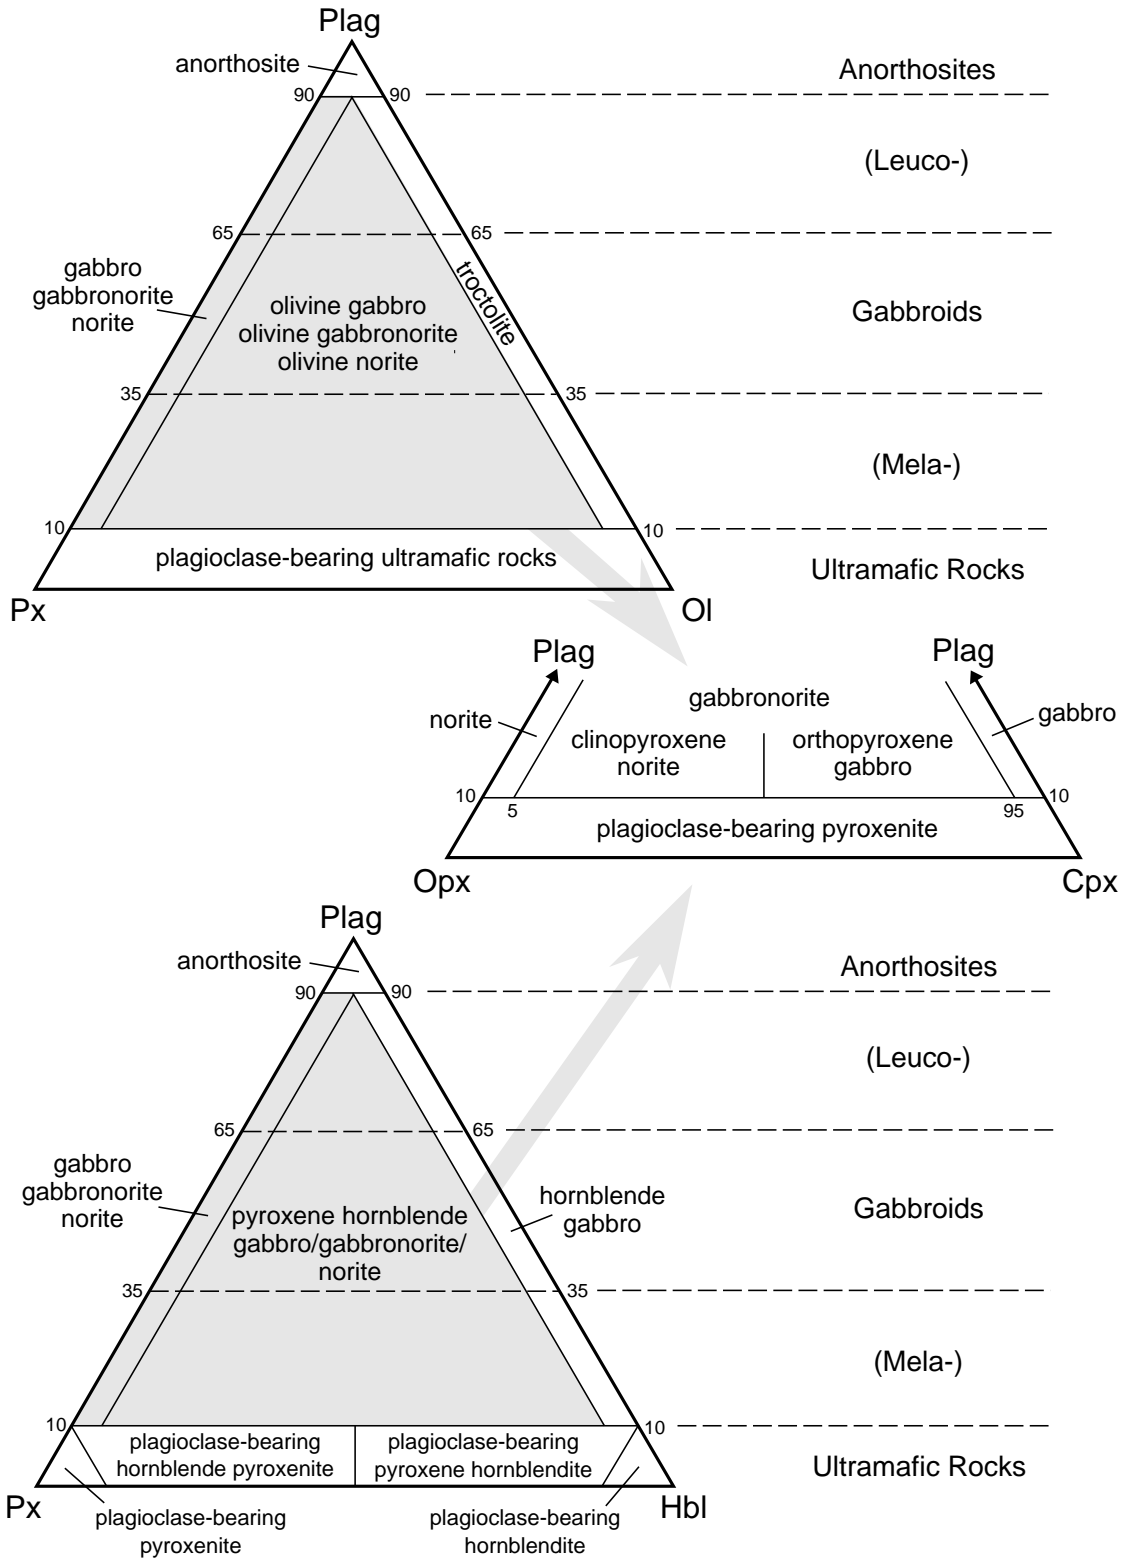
Plag

anorthosite

90 90

Anorthosites

(Leuco-)

65 65

gabbro
gabbronorite
norite

troctolite

olivine gabbro
olivine gabbronorite
olivine norite

Gabbroids

35 35

(Mela-)

10 10

plagioclase-bearing ultramafic rocks

Ultramafic Rocks

Px Ol

Plag

gabbronorite

Plag

norite

clinopyroxene norite

orthopyroxene gabbro

gabbro

10 5 95 10

plagioclase-bearing pyroxenite

Opx Cpx

Plag

anorthosite

90 90

Anorthosites

(Leuco-)

65 65

gabbro
gabbronorite
norite

pyroxene hornblende
gabbro/gabbronorite/
norite

hornblende
gabbro

Gabbroids

35 35

(Mela-)

10 10

plagioclase-bearing
hornblende pyroxenite

plagioclase-bearing
pyroxene hornblendite

Ultramafic Rocks

Px Hbl

plagioclase-bearing
pyroxenite

plagioclase-bearing
hornblendite